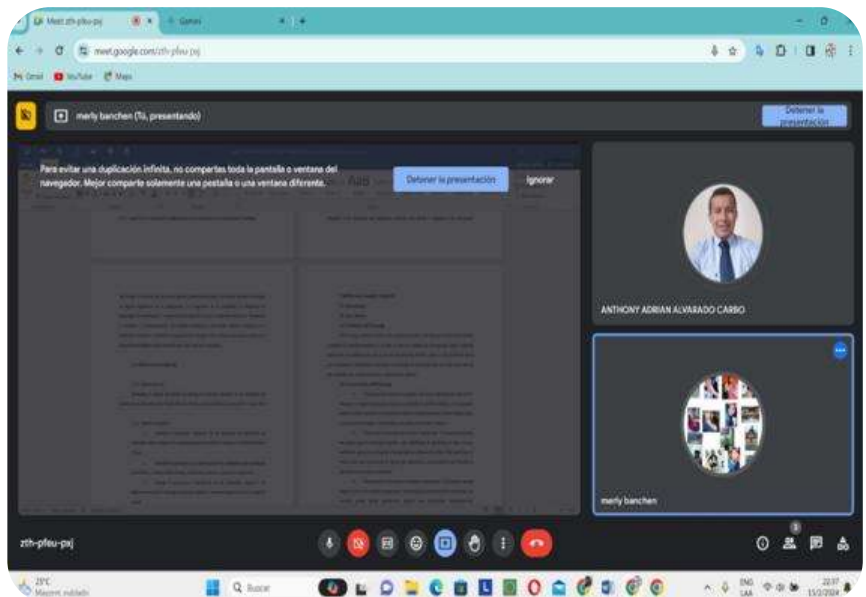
Meet zth-pfeu-pxj
Games
meet.google.com/zth-pfeu-pxj
Gmail YouTube Maps

merly banchen (Tú, presentando)
Detener la presentación

Para evitar una duplicación infinita, no compartas toda la pantalla o ventana del navegador. Mejor comparte solamente una pestaña o una ventana diferente.
Detener la presentación
Ignorar

ANTHONY ADRIAN ALVARADO CARBO

merly banchen

zth-pfeu-pxj

3

23°C
Mayorm. nublado
Buscar
ENG LAA
22:37
15/2/2024